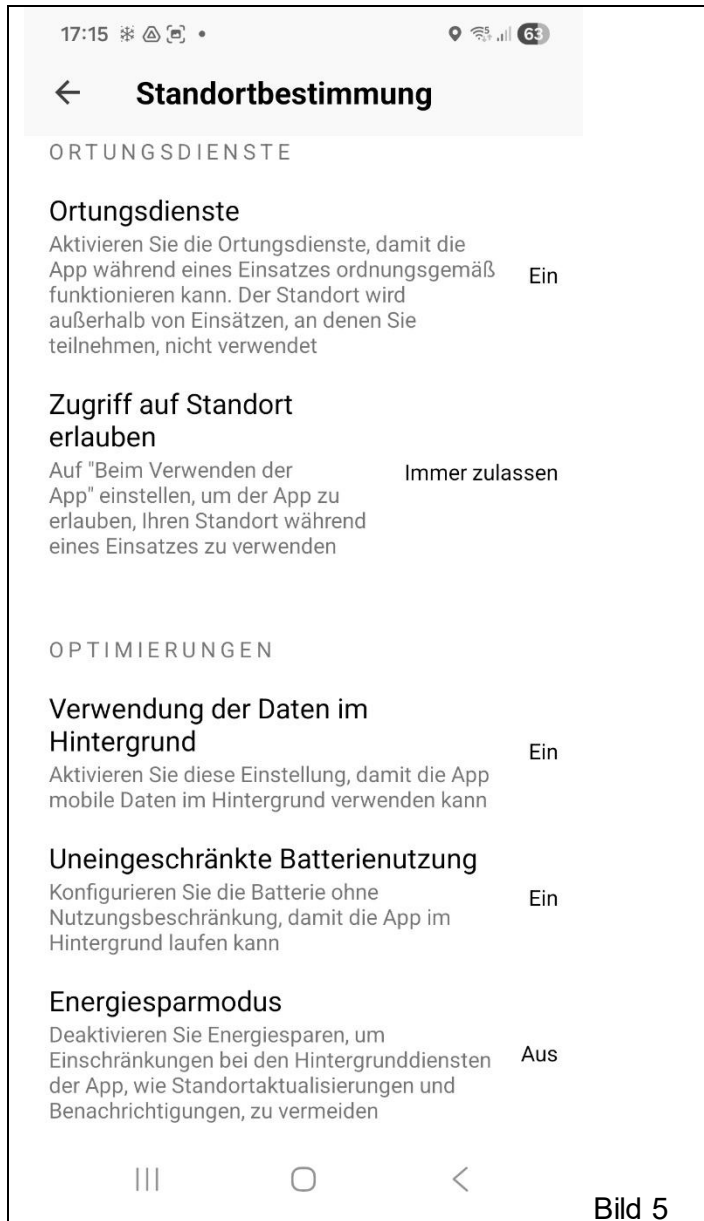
17:15 63

← Standortbestimmung

ORTUNGSDIENSTE

Ortungsdienste
Aktivieren Sie die Ortungsdienste, damit die App während eines Einsatzes ordnungsgemäß funktionieren kann. Der Standort wird außerhalb von Einsätzen, an denen Sie teilnehmen, nicht verwendet

Ein

Zugriff auf Standort erlauben
Auf "Beim Verwenden der App" einstellen, um der App zu erlauben, Ihren Standort während eines Einsatzes zu verwenden

Immer zulassen

OPTIMIERUNGEN

Verwendung der Daten im Hintergrund
Aktivieren Sie diese Einstellung, damit die App mobile Daten im Hintergrund verwenden kann

Ein

Uneingeschränkte Batterienutzung
Konfigurieren Sie die Batterie ohne Nutzungsbeschränkung, damit die App im Hintergrund laufen kann

Ein

Energiesparmodus
Deaktivieren Sie Energiesparen, um Einschränkungen bei den Hintergrunddiensten der App, wie Standortaktualisierungen und Benachrichtigungen, zu vermeiden

Aus

Bild 5